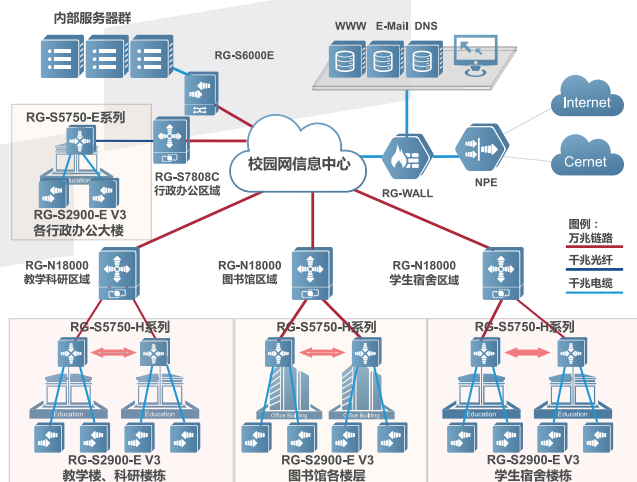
内部服务器群

RG-S6000E

WWW E-Mail DNS

RG-S5750-E系列

Education

RG-S2900-E V3
各行政办公大楼

RG-S7808C
行政办公区域

校园网信息中心

RG-WALL

NPE

Internet

Cernet

图例：
万兆链路
千兆光纤
千兆电缆

RG-N18000
教学科研区域

RG-N18000
图书馆区域

RG-N18000
学生宿舍区域

RG-S5750-H系列

Education

Education

RG-S2900-E V3
教学楼、科研楼栋

RG-S5750-H系列

Office Building

Office Building

RG-S2900-E V3
图书馆各楼层

RG-S5750-H系列

Education

Education

RG-S2900-E V3
学生宿舍楼栋